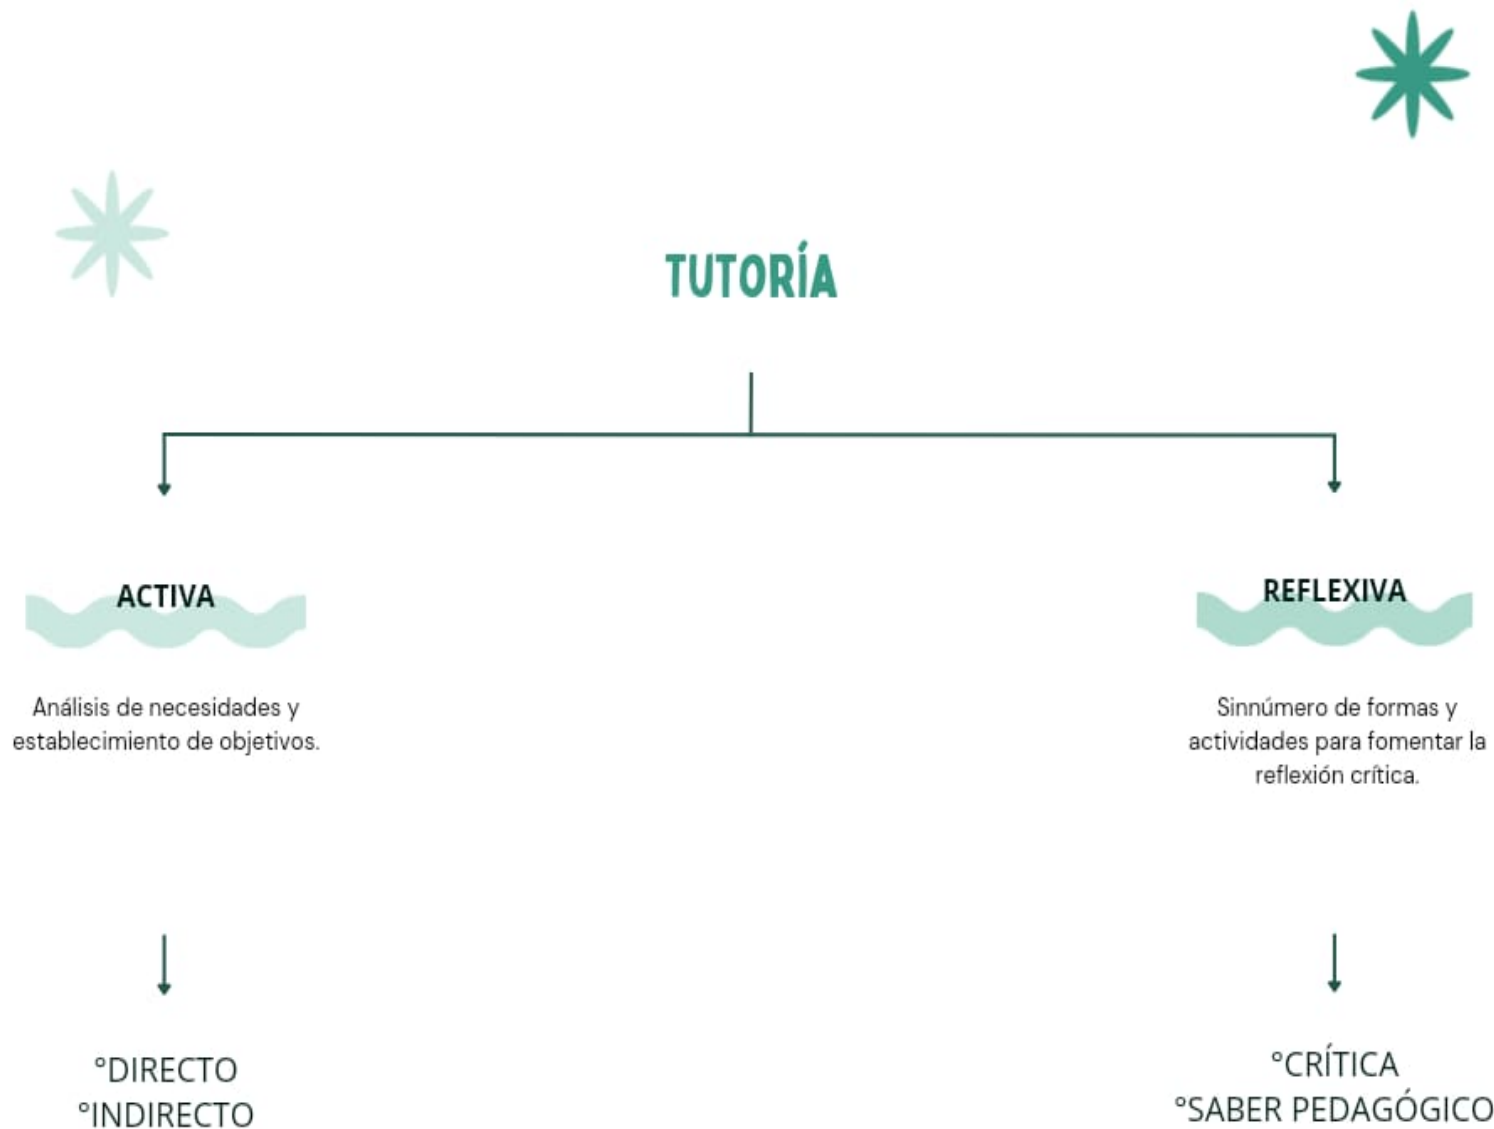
TUTORÍA

ACTIVA

Análisis de necesidades y establecimiento de objetivos.

°DIRECTO
°INDIRECTO

REFLEXIVA

Sinnúmero de formas y actividades para fomentar la reflexión crítica.

°CRÍTICA
°SABER PEDAGÓGICO